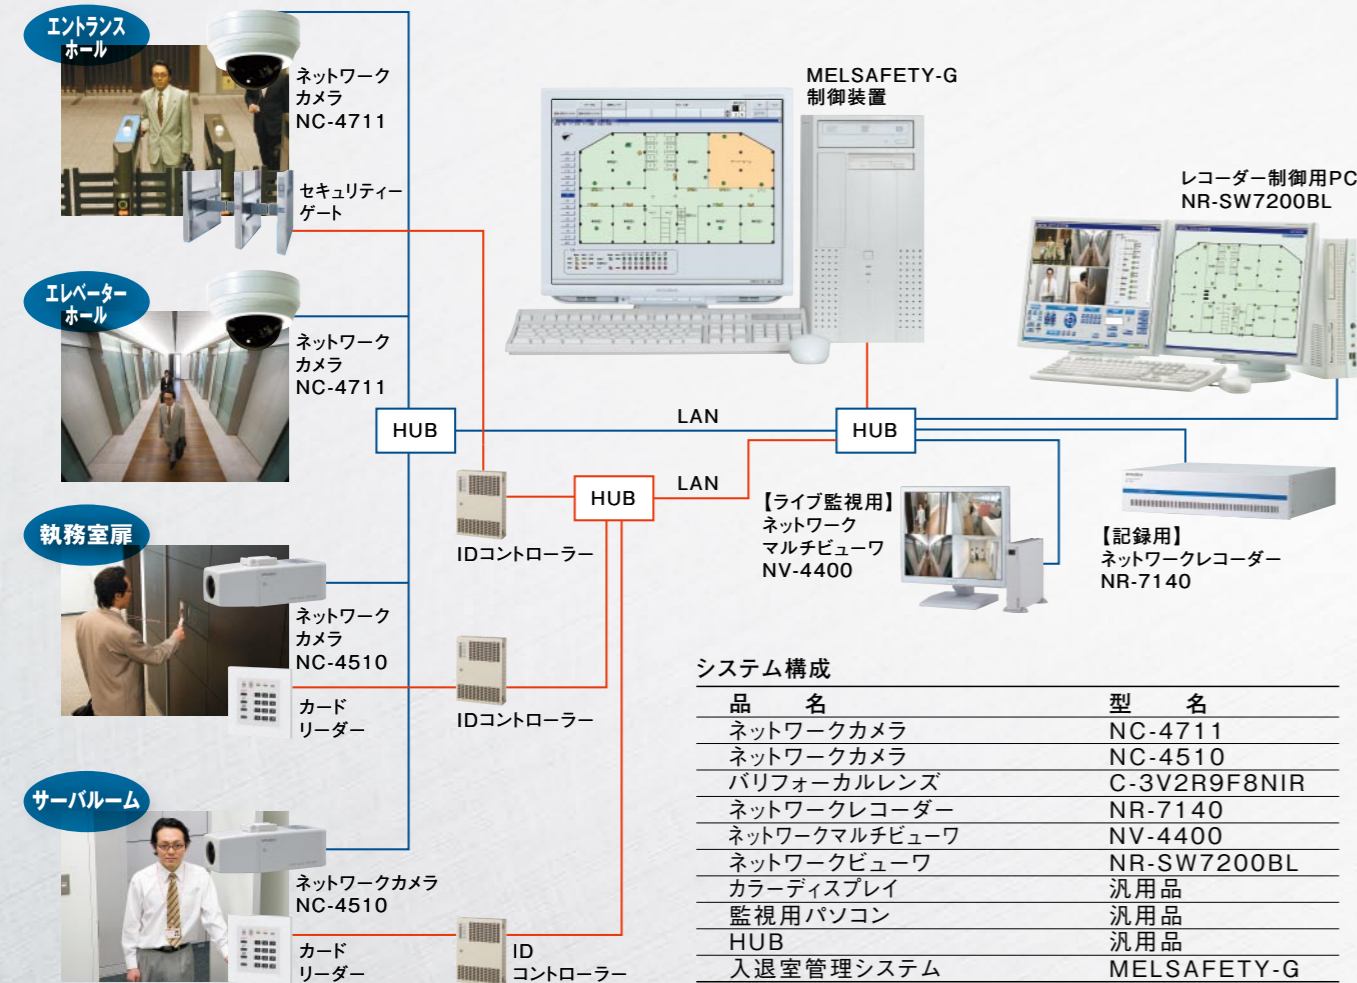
エントランスホール

ネットワークカメラ
NC-4711

セキュリティーゲート

エレベーターホール

ネットワークカメラ
NC-4711

HUB

執務室扉

ネットワークカメラ
NC-4510

カードリーダー

サーバルーム

ネットワークカメラ
NC-4510

カードリーダー

IDコントローラー

HUB

IDコントローラー

ID
コントローラー

LAN

LAN

MELSAFETY-G
制御装置

HUB

レコーダー制御用PC
NR-SW7200BL

【ライブ監視用】
ネットワーク
マルチビューワ
NV-4400

【記録用】
ネットワークレコーダー
NR-7140

システム構成

| 品　名 | 型　名 |
|---|---|
| ネットワークカメラ | NC-4711 |
| ネットワークカメラ | NC-4510 |
| バリフォーカルレンズ | C-3V2R9F8NIR |
| ネットワークレコーダー | NR-7140 |
| ネットワークマルチビューワ | NV-4400 |
| ネットワークビューワ | NR-SW7200BL |
| カラーディスプレイ | 汎用品 |
| 監視用パソコン | 汎用品 |
| HUB | 汎用品 |
| 入退室管理システム | MELSAFETY-G |